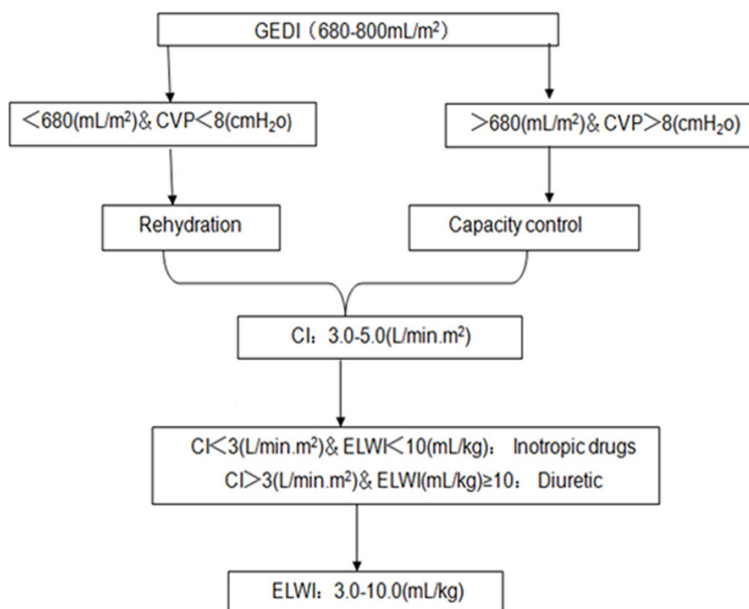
GEDI（680-800mL/m$^2$）

＜680(mL/m$^2$)＆CVP＜8(cmH$_2$o)

＞680(mL/m$^2$)＆CVP＞8(cmH$_2$o)

Rehydration

Capacity control

CI：3.0-5.0(L/min.m$^2$)

CI＜3(L/min.m$^2$)＆ELWI＜10(mL/kg)：Inotropic drugs
CI＞3(L/min.m$^2$)＆ELWI(mL/kg)≥10：Diuretic

ELWI：3.0-10.0(mL/kg)